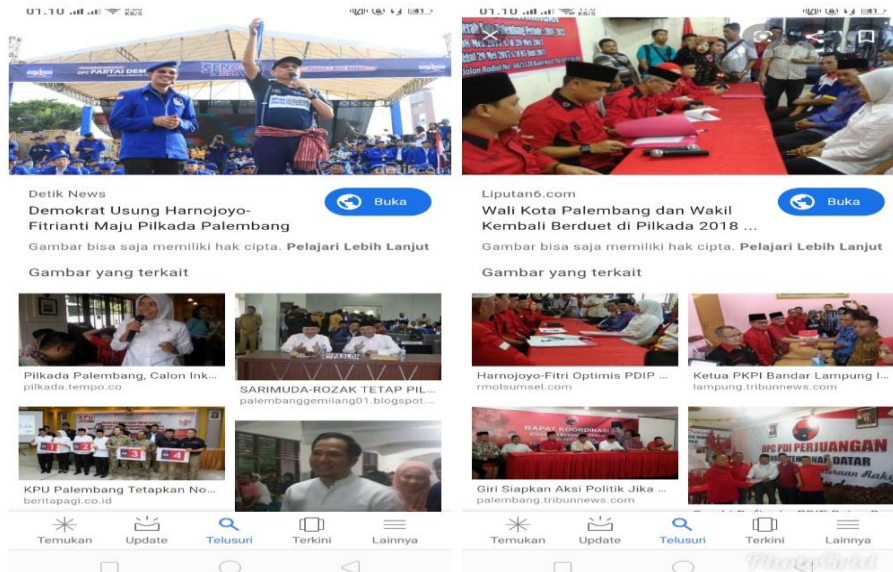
01.10

DPC PARTAI DEMOKRAT

detik.com

Detik News

Demokrat Usung Harnojoyo-Fitrianti Maju Pilkada Palembang

Buka

Gambar bisa saja memiliki hak cipta. Pelajari Lebih Lanjut

Gambar yang terkait

Pilkada Palembang, Calon Ink...
pilkada.tempo.co

SARIMUDA-ROZAK TETAP PIL...
palembanggemilang01.blogspot....

KPU Palembang Tetapkan No...
beritapagi.co.id

Temukan
Update
Telusuri
Terkini
Lainnya

01.10

Liputan6.com

Wali Kota Palembang dan Wakil Kembali Berduet di Pilkada 2018 ...

Buka

Gambar bisa saja memiliki hak cipta. Pelajari Lebih Lanjut

Gambar yang terkait

Harnojoyo-Fitri Optimis PDIP ...
rmolsumsel.com

Ketua PKPI Bandar Lampung I...
lampung.tribunnews.com

RAPAT KOORDINASI

Giri Siapkan Aksi Politik Jika ...
palembang.tribunnews.com

DPC PDI PERJUANGAN

Temukan
Update
Telusuri
Terkini
Lainnya

PhotoGrid